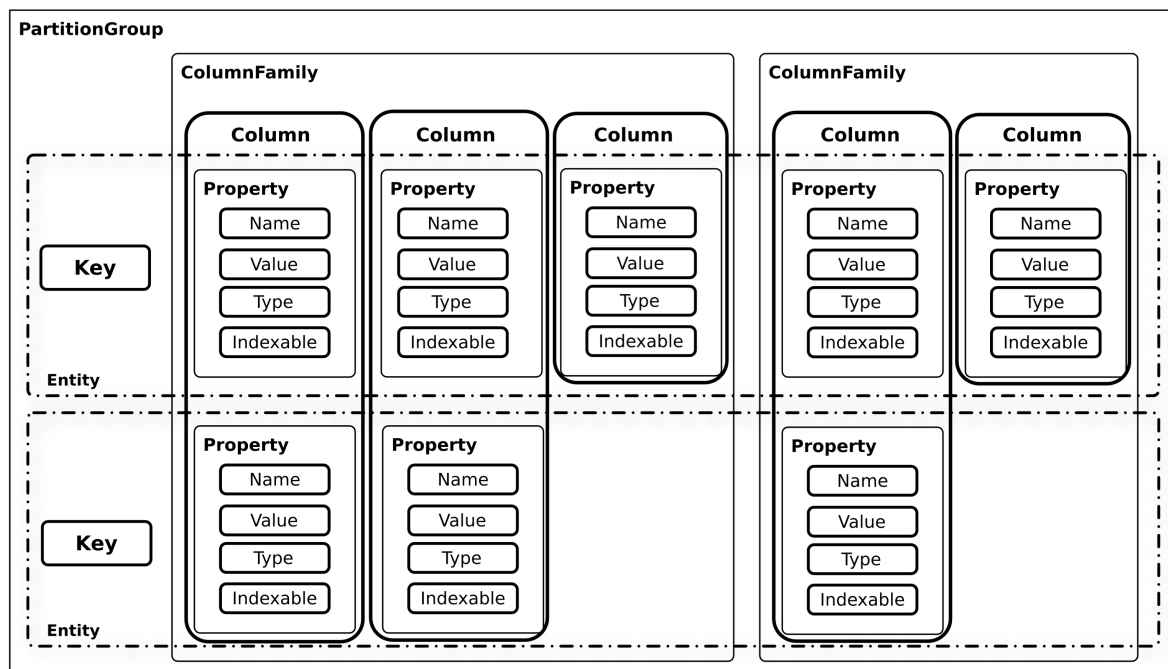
PartitionGroup

ColumnFamily

Column

Column

Column

ColumnFamily

Column

Column

Key

Property
Name
Value
Type
Indexable

Property
Name
Value
Type
Indexable

Property
Name
Value
Type
Indexable

Property
Name
Value
Type
Indexable

Property
Name
Value
Type
Indexable

Entity

Key

Property
Name
Value
Type
Indexable

Property
Name
Value
Type
Indexable

Property
Name
Value
Type
Indexable

Entity